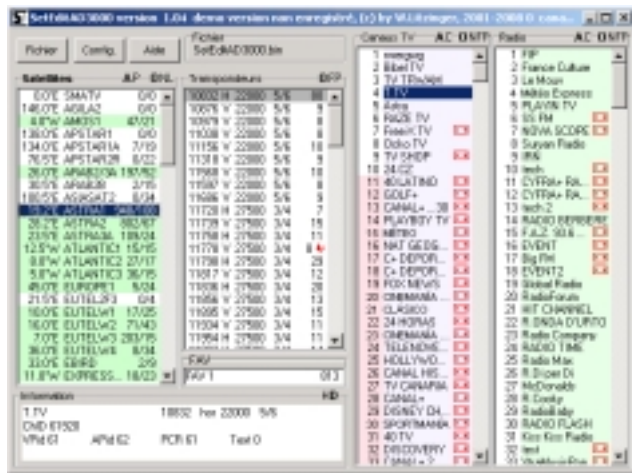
SetEditAD3000 version 1.04 demo version non enregistré, (c) by W.Litzinger, 2001-2008 O. cana...

Fichier
Config.
Aide
Fichier
SetEditAD3000.bin

Satellites
AP
ENL
Transpondeurs
BFP
Canaux TV
AC
ONTP
Radio
AC
ONTP

| | | |
|---|---|---|
| 0.0°E SMATV | | 0/0 |
| 146.0°E AGILA2 | | 0/0 |
| 4.8°W AMOS1 | | 47/21 |
| 138.0°E APSTAR1 | | 0/0 |
| 134.0°E APSTAR1A | | 7/19 |
| 76.5°E APSTAR2R | | 8/22 |
| 26.0°E ARABSAT3A | | 190/82 |
| 30.5°E ARABSAT | | 2/16 |
| 100.5°E ASIASAT2 | | 8/34 |
| 19.2°E ASTRA1 | | 368/160 |
| 28.2°E ASTRA2 | | 66/67 |
| 23.5°E ASTRA3A | | 100/24 |
| 12.5°W ATLANTIC1 | | 15/15 |
| 8.0°W ATLANTIC2 | | 27/17 |
| 5.0°W ATLANTIC3 | | 36/15 |
| 45.0°E EUROPE1 | | 5/24 |
| 21.5°E EUTEL2F3 | | 6/4 |
| 10.0°E EUTELW1 | | 17/25 |
| 16.0°E EUTELW2 | | 71/43 |
| 7.0°E EUTELW3 | | 283/15 |
| 36.0°E EUTELW4 | | 8/34 |
| 33.0°E EBIRD | | 2/9 |
| 11.0°W EXPRESS... | | 16/22 |

| | | | | |
|---|---|---|---|---|
| 10832 H | 22000 | 5/6 | | 86 |
| 10876 V | 22000 | 5/6 | | 8 |
| 10979 V | 22000 | 5/6 | | 9 |
| 11038 V | 22000 | 5/6 | | 9 |
| 11156 V | 22000 | 5/6 | | 10 |
| 11318 V | 22000 | 5/6 | | 9 |
| 11568 V | 22000 | 5/6 | | 8 |
| 11597 V | 22000 | 5/6 | | 9 |
| 11686 V | 22000 | 5/6 | | 9 |
| 11720 H | 27500 | 3/4 | | 7 |
| 11739 V | 27500 | 3/4 | | 7 |
| 11758 H | 27500 | 3/4 | | 15 |
| 11778 V | 27500 | 3/4 | | 11 |
| 11798 H | 27500 | 3/4 | | 8 |
| 11798 V | 27500 | 3/4 | | 29 |
| 11817 V | 27500 | 3/4 | | 12 |
| 11836 H | 27500 | 3/4 | | 12 |
| 11856 V | 27500 | 3/4 | | 13 |
| 11875 V | 27500 | 3/4 | | 11 |
| 11934 V | 27500 | 3/4 | | 11 |
| 11954 H | 27500 | 3/4 | | 11 |

FAV
FAV 1
0/3

1 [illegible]
2 BibelTV
3 TV TRn(Hn)
4 1.TV
5 Astra
6 RAZE TV
7 Free!X TV
8 Dobo TV
9 TV SHOP
10 24.CZ
11 40ULTIMO
12 GOLF+
13 CANAL+...30
14 PLAYBOY TV
15 METRO
16 NAT GEOG...
17 C+ DEPOR...
18 C+ DEPOR...
19 FOX NEWS
20 CINEMANIA...
21 CLASICO
22 24 HORAS
23 CINEMANIA...
24 TELENOVE...
25 HOLLYWO...
26 CANAL HIS...
27 TV CANARIA
28 CANAL+
29 DISNEY CH...
30 SPORTMANIA
31 40 TV
32 DISCOVERY
33 CANAL+ 2

1 FIP
2 France Culture
3 Le Mouv
4 Mélodie Express
5 PLAYIN TV
6 SS FM
7 NOVA SCORE
8 Suryan Radio
9 IRIB
10 tech
11 CVFRA+ RA...
12 CVFRA+ RA...
13 tech 2
14 RADIO BERBERE
15 F.J.Z 90.8...
16 EVENT
17 Big FM
18 EVENT2
19 Global Radio
20 RadioForum
21 HIT CHANNEL
22 R. ONDA D'URTO
23 Radio Company
24 RADIO TIME
25 Radio Max
26 R. Dope Di
27 McDonalds
28 R. Costy
29 RadioBaby
30 RADIO FLASH
31 Kiss Kiss Radio
32 test
33 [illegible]

Information
HD
1.TV
10832 hor 22000 5/6
DVID 61928
VPid 61
APid 62
PCR 61
Text 0